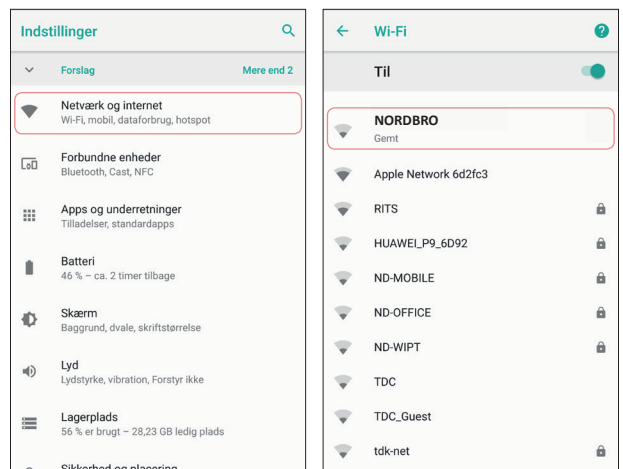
Indstillinger

Forslag Mere end 2

Netværk og internet
Wi-Fi, mobil, dataforbrug, hotspot

Forbundne enheder
Bluetooth, Cast, NFC

Apps og underretninger
Tilladelser, standardapps

Batteri
46 % – ca. 2 timer tilbage

Skærm
Baggrund, dvale, skriftstørrelse

Lyd
Lydstyrke, vibration, Forstyr ikke

Lagerplads
56 % er brugt – 28,23 GB ledig plads

Sikkerhed og placering

Wi-Fi

Til

NORDBRO
Gemt

Apple Network 6d2fc3

RITS

HUAWEI_P9_6D92

ND-MOBILE

ND-OFFICE

ND-WIPT

TDC

TDC_Guest

tdk-net